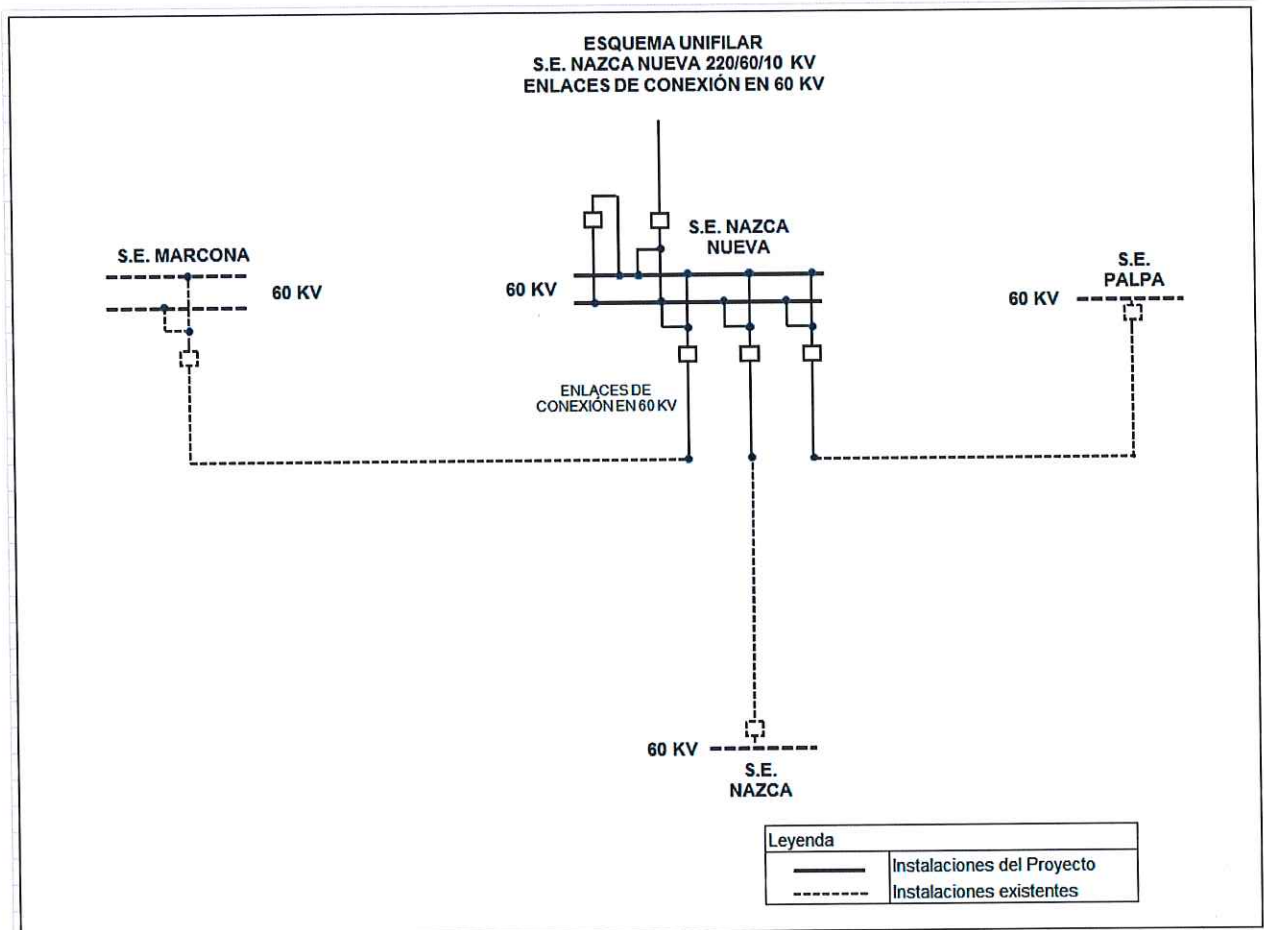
ESQUEMA UNIFILAR
S.E. NAZCA NUEVA 220/60/10 KV
ENLACES DE CONEXIÓN EN 60 KV

S.E. MARCONA

60 KV

S.E. NAZCA NUEVA

60 KV

S.E. PALPA

60 KV

ENLACES DE CONEXIÓN EN 60 KV

60 KV

S.E. NAZCA

| Leyenda | |
|---|---|
| ——— | Instalaciones del Proyecto |
| - - - - - | Instalaciones existentes |